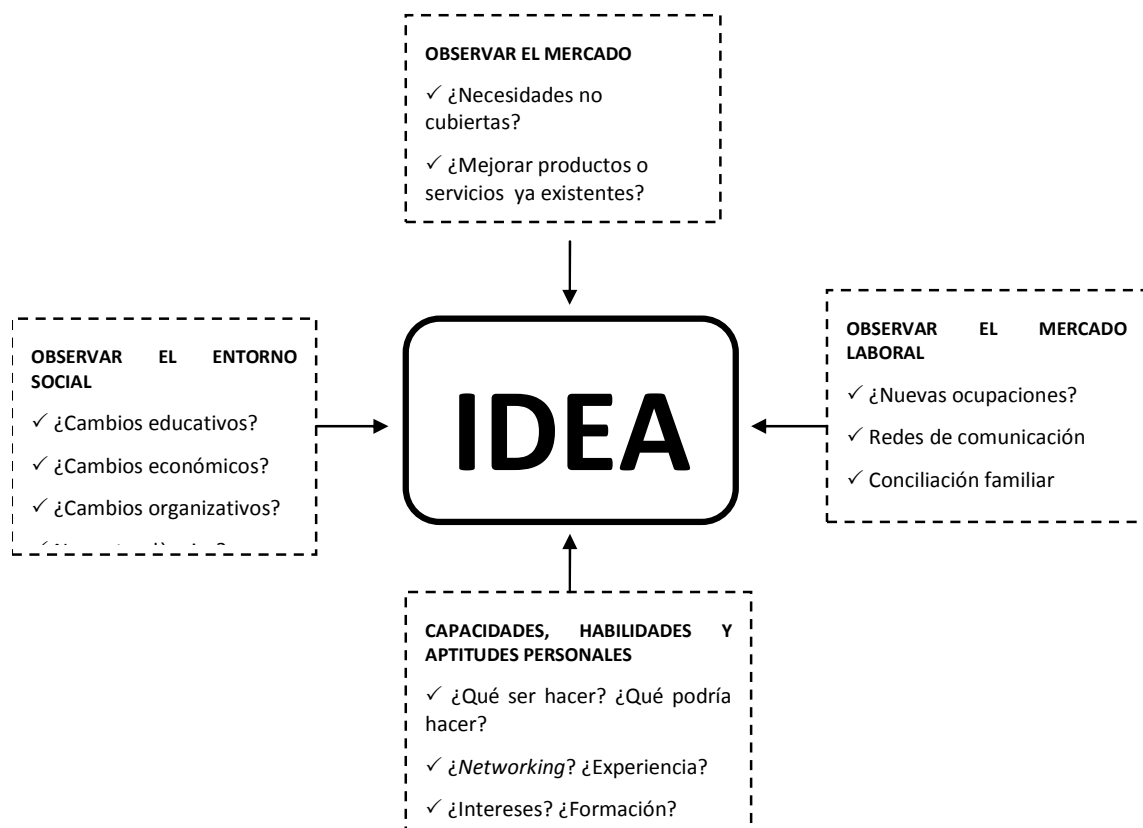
OBSERVAR EL MERCADO

✓ ¿Necesidades no cubiertas?

✓ ¿Mejorar productos o servicios ya existentes?

OBSERVAR EL ENTORNO SOCIAL

✓ ¿Cambios educativos?

✓ ¿Cambios económicos?

✓ ¿Cambios organizativos?

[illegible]

IDEA

OBSERVAR EL MERCADO LABORAL

✓ ¿Nuevas ocupaciones?

✓ Redes de comunicación

✓ Conciliación familiar

CAPACIDADES, HABILIDADES Y APTITUDES PERSONALES

✓ ¿Qué ser hacer? ¿Qué podría hacer?

✓ ¿Networking? ¿Experiencia?

✓ ¿Intereses? ¿Formación?